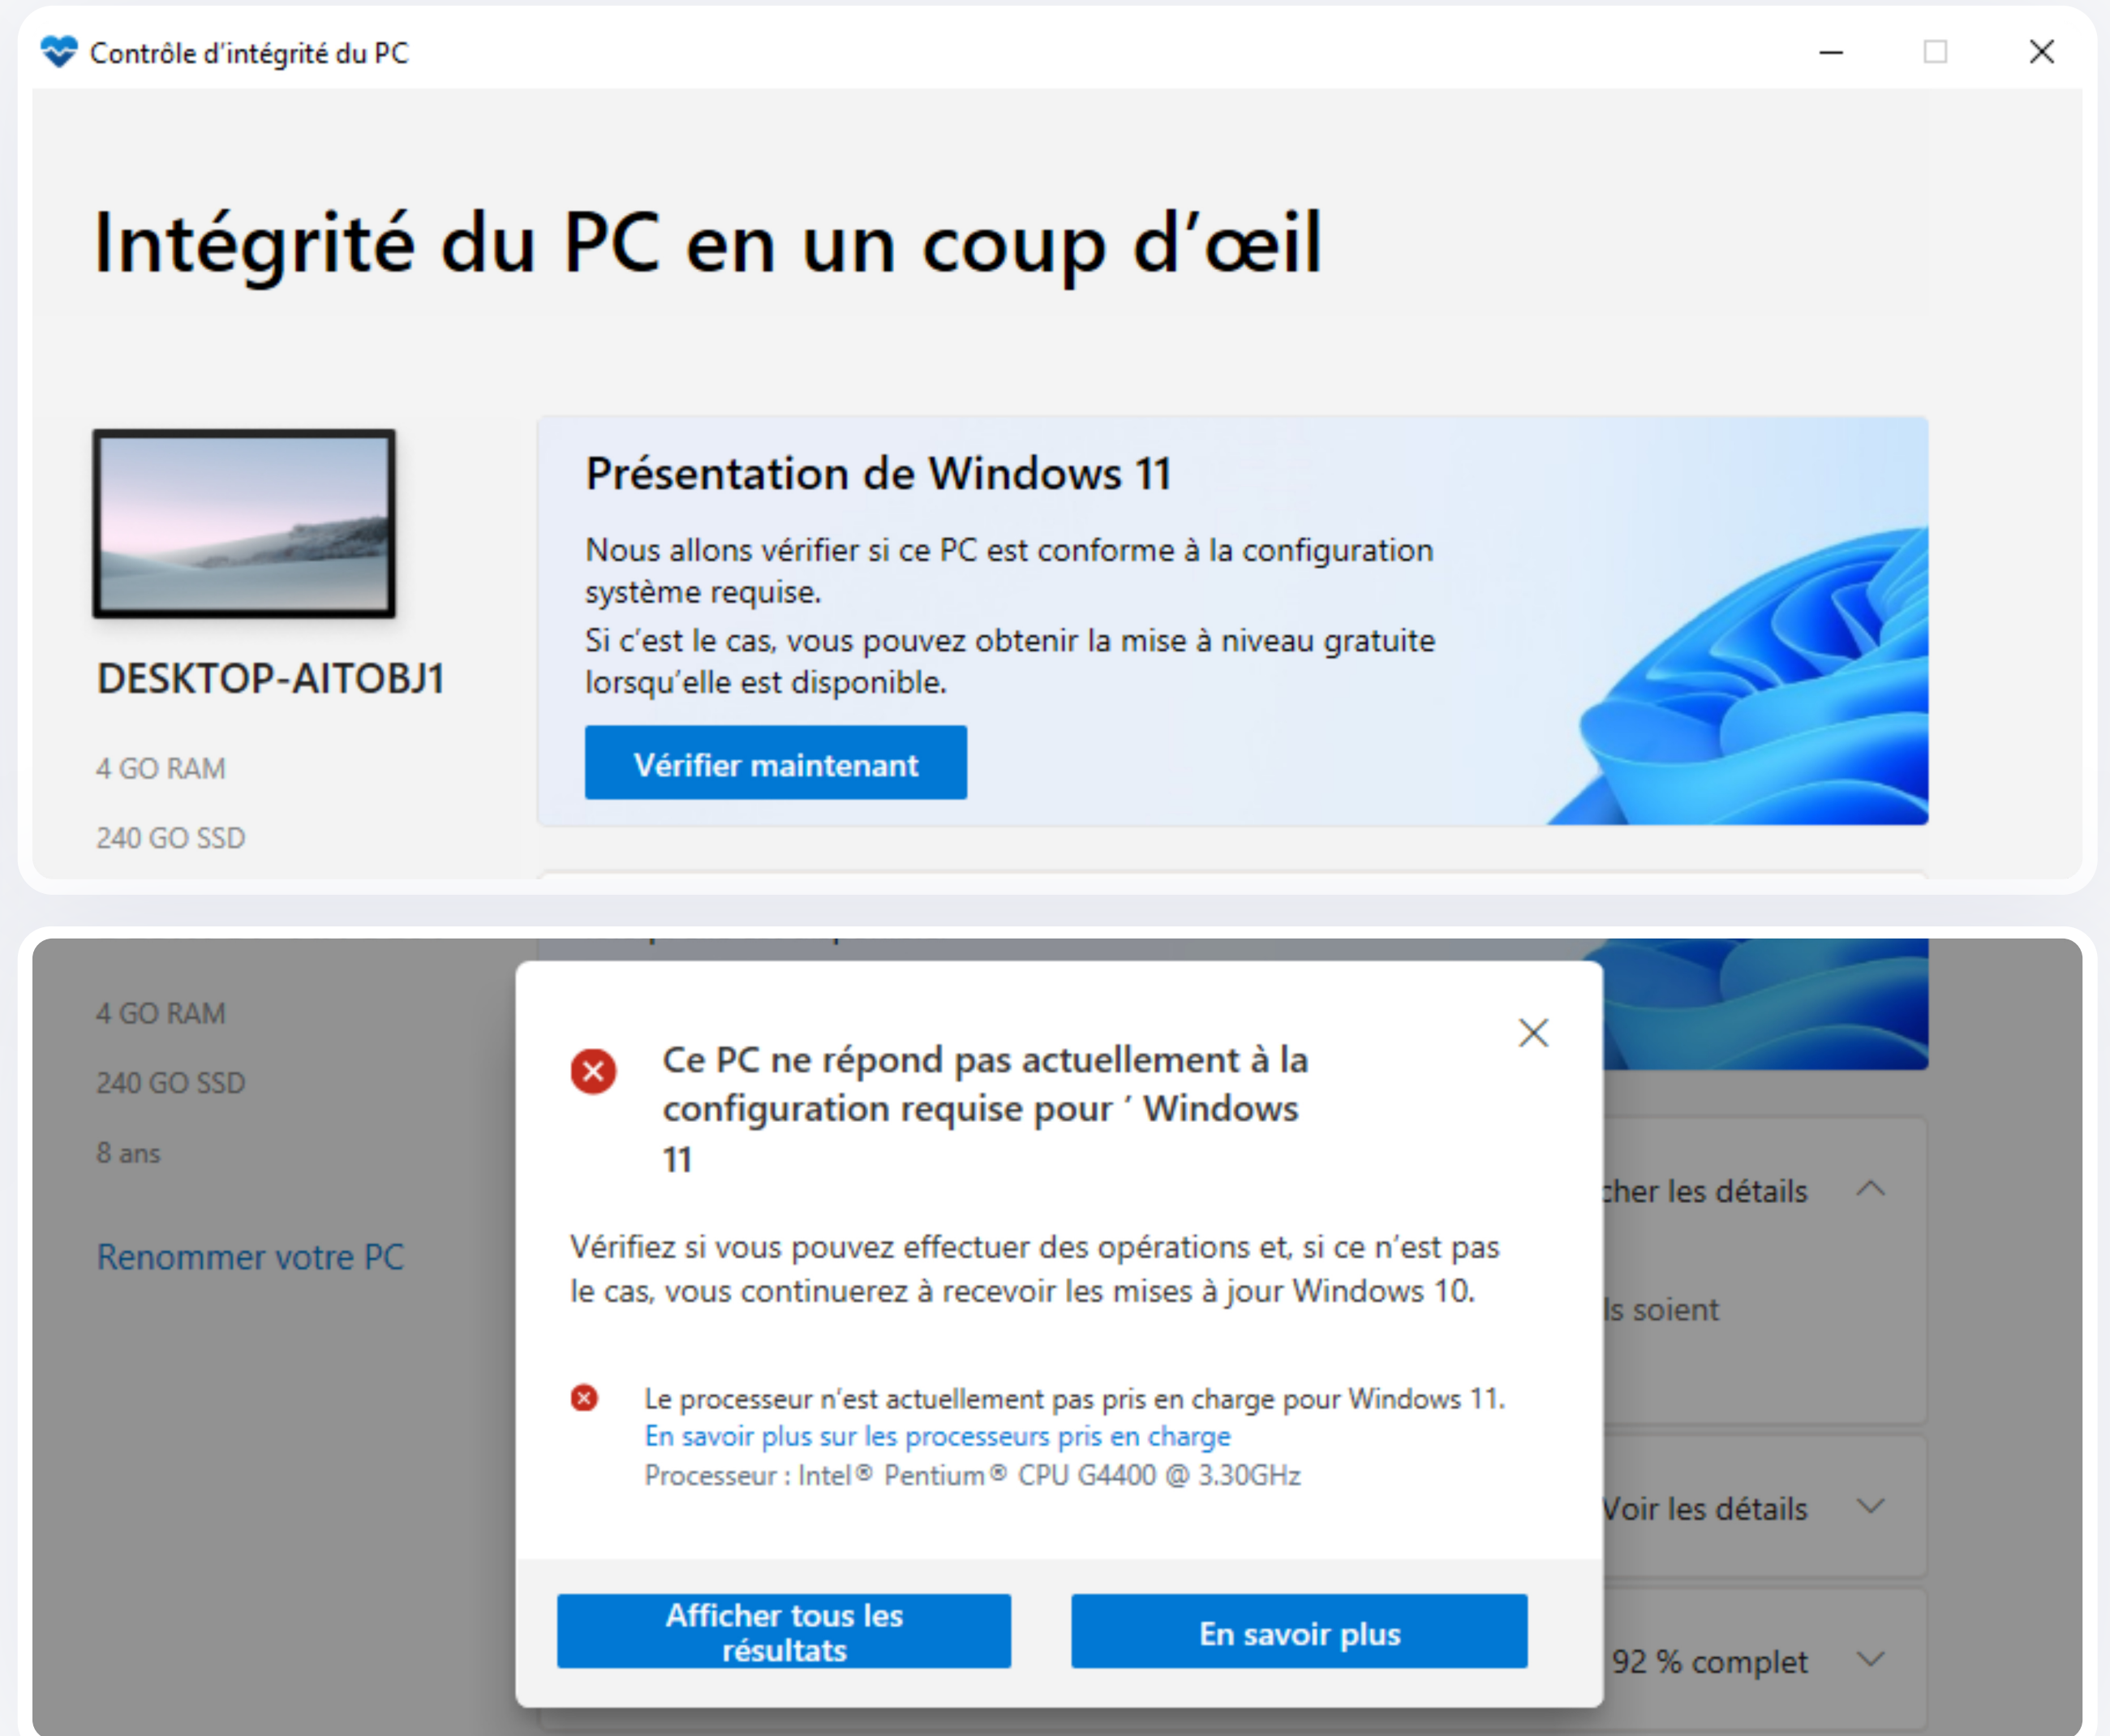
Contrôle d'intégrité du PC

Intégrité du PC en un coup d'œil

DESKTOP-AITOBJ1

4 GO RAM

240 GO SSD

Présentation de Windows 11

Nous allons vérifier si ce PC est conforme à la configuration système requise.
Si c'est le cas, vous pouvez obtenir la mise à niveau gratuite lorsqu'elle est disponible.

Vérifier maintenant

4 GO RAM

240 GO SSD

8 ans

Renommer votre PC

Ce PC ne répond pas actuellement à la configuration requise pour ' Windows 11

Vérifiez si vous pouvez effectuer des opérations et, si ce n'est pas le cas, vous continuerez à recevoir les mises à jour Windows 10.

Le processeur n'est actuellement pas pris en charge pour Windows 11.
En savoir plus sur les processeurs pris en charge
Processeur : Intel® Pentium® CPU G4400 @ 3.30GHz

Afficher tous les résultats

En savoir plus

cher les détails

ls soient

Voir les détails

92 % complet